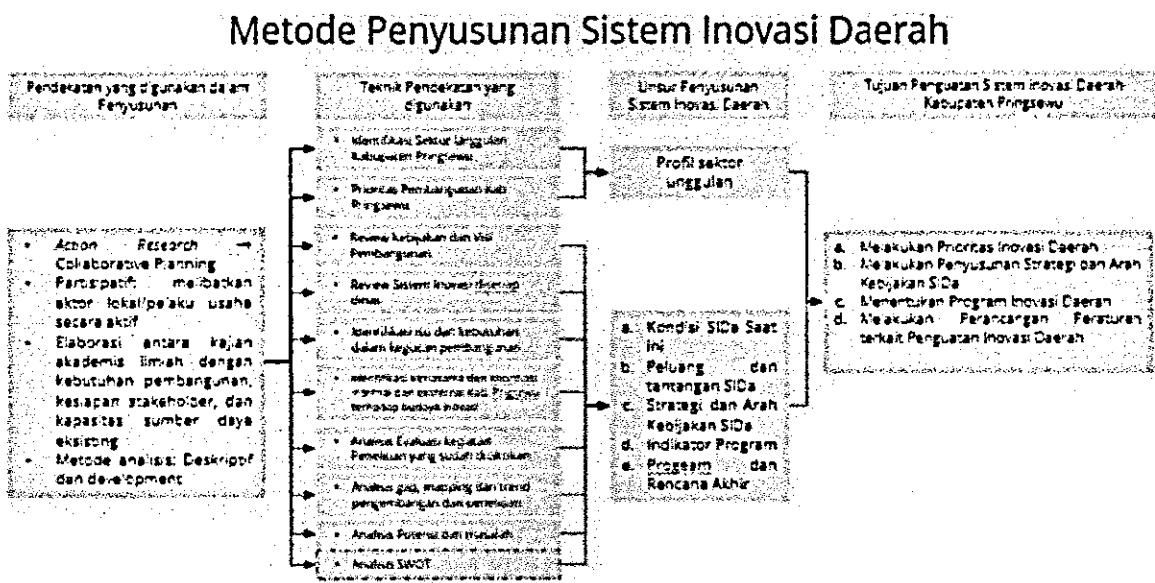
Metode Penyusunan Sistem Inovasi Daerah

Pendekatan yang digunakan dalam Penyusunan

Teknik Pendekatan yang digunakan

Unsur Penyusunan Sistem Inovasi Daerah

Tujuan Penguatan Sistem Inovasi Daerah Kabupaten Pringsewu

- Action Research → Collaborative Planning
- Partisipatif: melibatkan aktor lokal/pelaku usaha secara aktif
- Elaborasi antara kajian akademis ilmiah dengan kebutuhan pembangunan, kesiapan stakeholder, dan kapasitas sumber daya eksisting
- Metode analisis: Deskriptif dan development

- Identifikasi Sektor Unggulan Kabupaten Pringsewu
- Prioritas Pembangunan Kab. Pringsewu
- Review kebijakan dan Visi Pembangunan
- Review Sistem Inovasi di setiap dinas
- Identifikasi isu dan kebutuhan dalam kegiatan pembangunan
- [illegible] internal dan eksternal Kab. Pringsewu terhadap budaya inovasi
- Analisa Evaluasi kegiatan Penelitian yang sudah dilakukan
- Analisa gap, mapping dan trend pengembangan dan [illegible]
- Analisa Potensi dan masalah
- Analisis SWOT

Profil sektor unggulan

a. Kondisi SIDa Saat ini
b. Peluang dan tantangan SIDa
c. Strategi dan Arah Kebijakan SIDa
d. Indikator Program
e. Program dan Rencana Akhir

a. Melakukan Prioritas Inovasi Daerah
b. Melakukan Penyusunan Strategi dan Arah Kebijakan SIDa
c. Menentukan Program Inovasi Daerah
d. Melakukan Perancangan Peraturan terkait Penguatan Inovasi Daerah